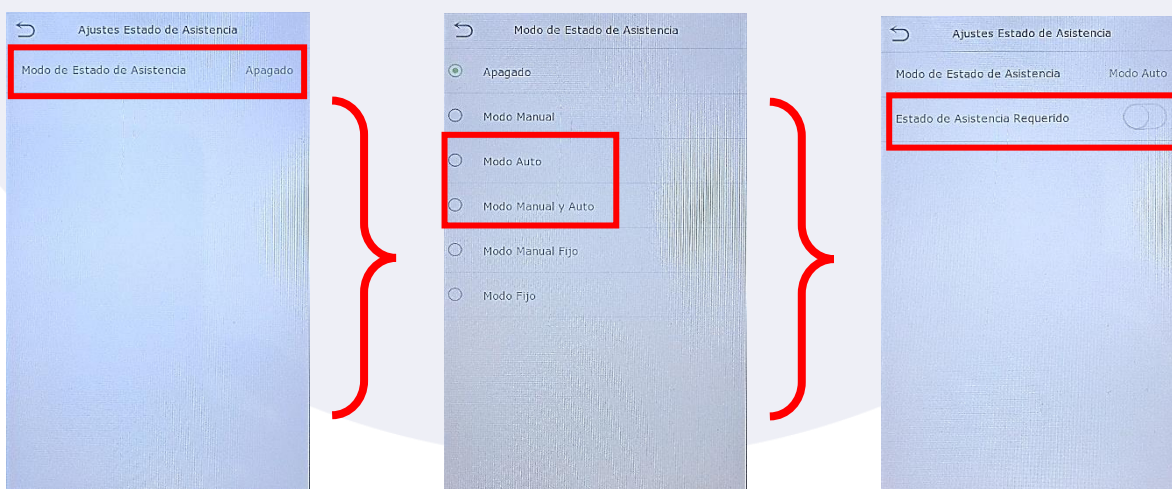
Ajustes Estado de Asistencia

Modo de Estado de Asistencia Apagado

Modo de Estado de Asistencia

Apagado

Modo Manual

Modo Auto

Modo Manual y Auto

Modo Manual Fijo

Modo Fijo

Ajustes Estado de Asistencia

Modo de Estado de Asistencia Modo Auto

Estado de Asistencia Requerido